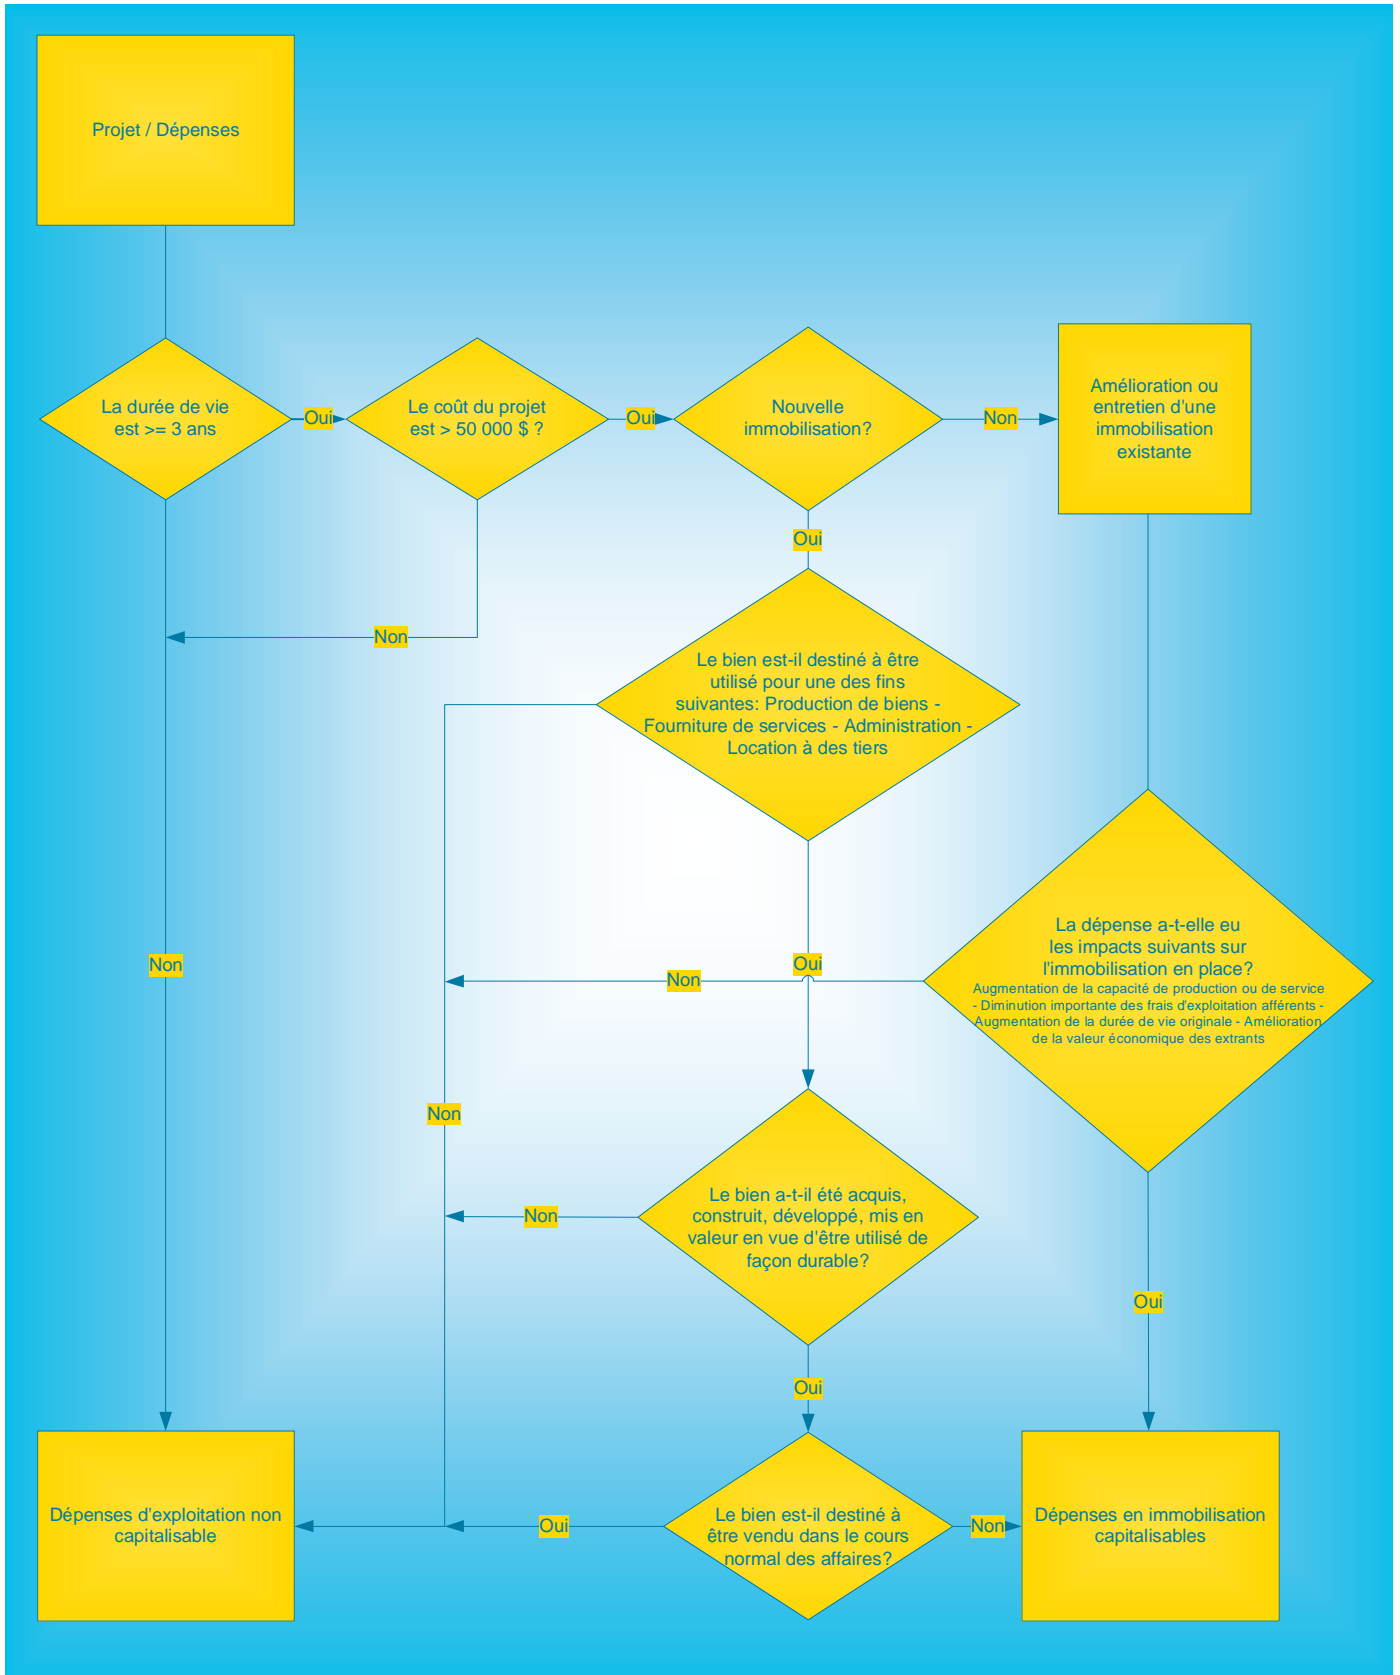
Projet / Dépenses

La durée de vie est >= 3 ans

Oui

Le coût du projet est > 50 000 $ ?

Oui

Nouvelle immobilisation?

Non

Amélioration ou entretien d'une immobilisation existante

Oui

Non

Le bien est-il destiné à être utilisé pour une des fins suivantes: Production de biens - Fourniture de services - Administration - Location à des tiers

Non

Oui

Non

La dépense a-t-elle eu les impacts suivants sur l'immobilisation en place?
Augmentation de la capacité de production ou de service - Diminution importante des frais d'exploitation afférents - Augmentation de la durée de vie originale - Amélioration de la valeur économique des extrants

Non

Non

Le bien a-t-il été acquis, construit, développé, mis en valeur en vue d'être utilisé de façon durable?

Oui

Oui

Dépenses d'exploitation non capitalisable

Oui

Le bien est-il destiné à être vendu dans le cours normal des affaires?

Non

Dépenses en immobilisation capitalisables